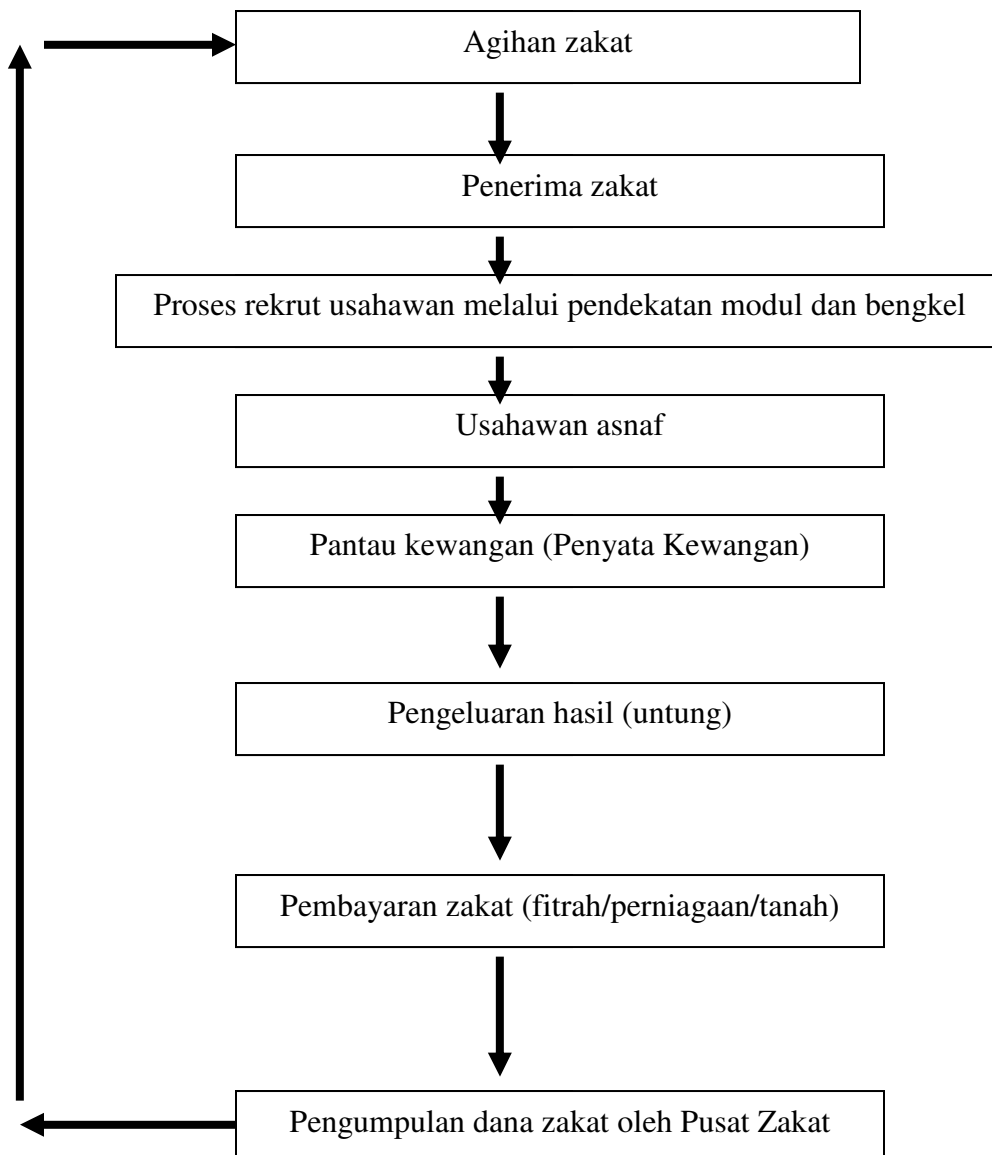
Agihan zakat

Penerima zakat

Proses rekrut usahawan melalui pendekatan modul dan bengkel

Usahawan asnaf

Pantau kewangan (Penyata Kewangan)

Pengeluaran hasil (untung)

Pembayaran zakat (fitrah/perniagaan/tanah)

Pengumpulan dana zakat oleh Pusat Zakat